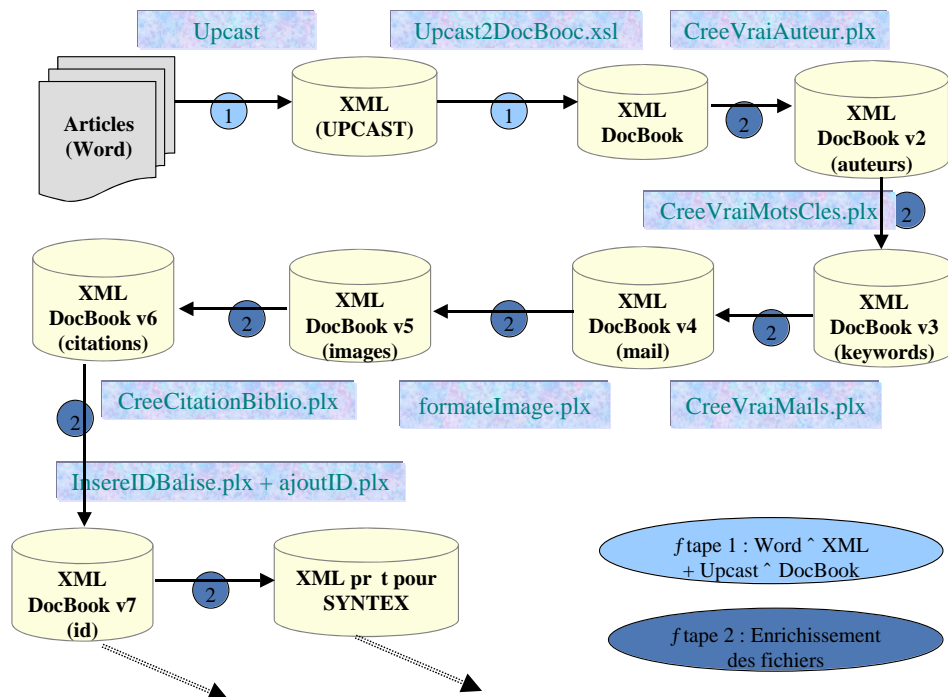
Upcast

Upcast2DocBooc.xsl

CreeVraiAuteur.plx

Articles (Word)

1

XML (UPCAST)

1

XML DocBook

2

XML DocBook v2 (auteurs)

CreeVraiMotsCles.plx

2

XML DocBook v6 (citations)

2

XML DocBook v5 (images)

2

XML DocBook v4 (mail)

2

XML DocBook v3 (keywords)

CreeCitationBiblio.plx

formateImage.plx

CreeVraiMails.plx

2

InsereIDBalise.plx + ajoutID.plx

XML DocBook v7 (id)

2

XML pr t pour SYNTEX

ƒ tape 1 : Word ˆ XML + Upcast ˆ DocBook

ƒ tape 2 : Enrichissement des fichiers